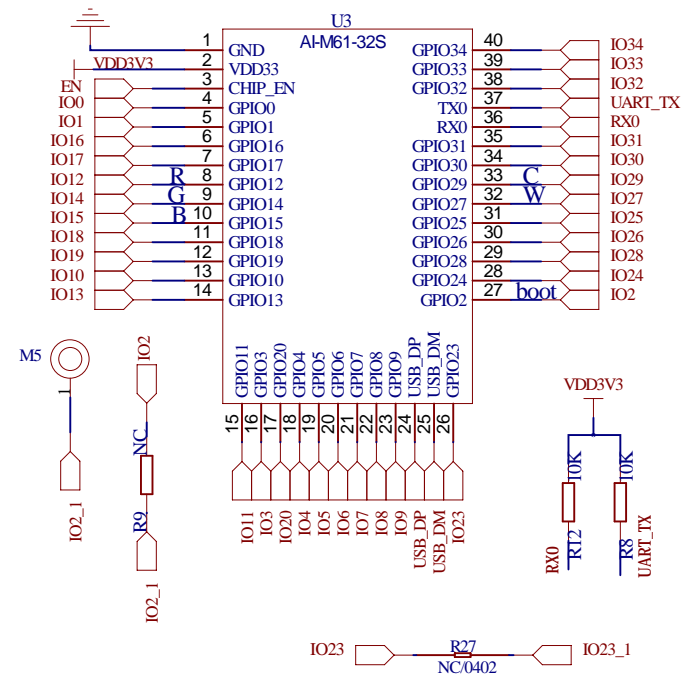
U3
AI-M61-32S

VDD3V3
EN
IO0
IO1
IO16
IO17
IO12
IO14
IO15
IO18
IO19
IO10
IO13

1 GND
2 VDD33
3 CHIP_EN
4 GPIO0
5 GPIO1
6 GPIO16
7 GPIO17
8 GPIO12
9 GPIO14
10 GPIO15
11 GPIO18
12 GPIO19
13 GPIO10
14 GPIO13

R
G
B

40 GPIO34
39 GPIO33
38 GPIO32
37 TX0
36 RX0
35 GPIO31
34 GPIO30
33 GPIO29
32 GPIO27
31 GPIO25
30 GPIO26
29 GPIO28
28 GPIO24
27 GPIO2

C
W
boot

IO34
IO33
IO32
UART_TX
RX0
IO31
IO30
IO29
IO27
IO25
IO26
IO28
IO24
IO2

GPIO11 GPIO3 GPIO20 GPIO4 GPIO5 GPIO6 GPIO7 GPIO8 GPIO9 USB_DP USB_DM GPIO23
15 16 17 18 19 20 21 22 23 24 25 26
IO11 IO3 IO20 IO4 IO5 IO6 IO7 IO8 IO9 USB_DP USB_DM IO23

M5
1
IO2_1

IO2
NC
R9
IO2_1

VDD3V3
10K
10K
R12
R8
RX0
UART_TX

IO23
R27
NC/0402
IO23_1